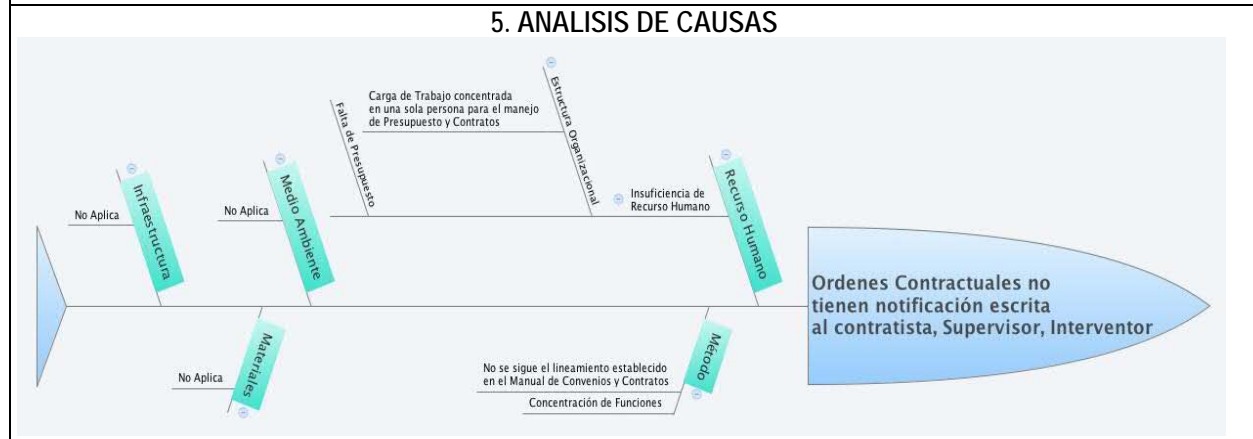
5. ANALISIS DE CAUSAS

No Aplica

Infraestructura

No Aplica

Medio Ambiente

Falta de Presupuesto

Carga de Trabajo concentrada en una sola persona para el manejo de Presupuesto y Contratos

Estructura Organizacional

Insuficiencia de Recurso Humano

Recurso Humano

Ordenes Contractuales no tienen notificación escrita al contratista, Supervisor, Interventor

No Aplica

Materiales

No se sigue el lineamiento establecido en el Manual de Convenios y Contratos

Concentración de Funciones

Método